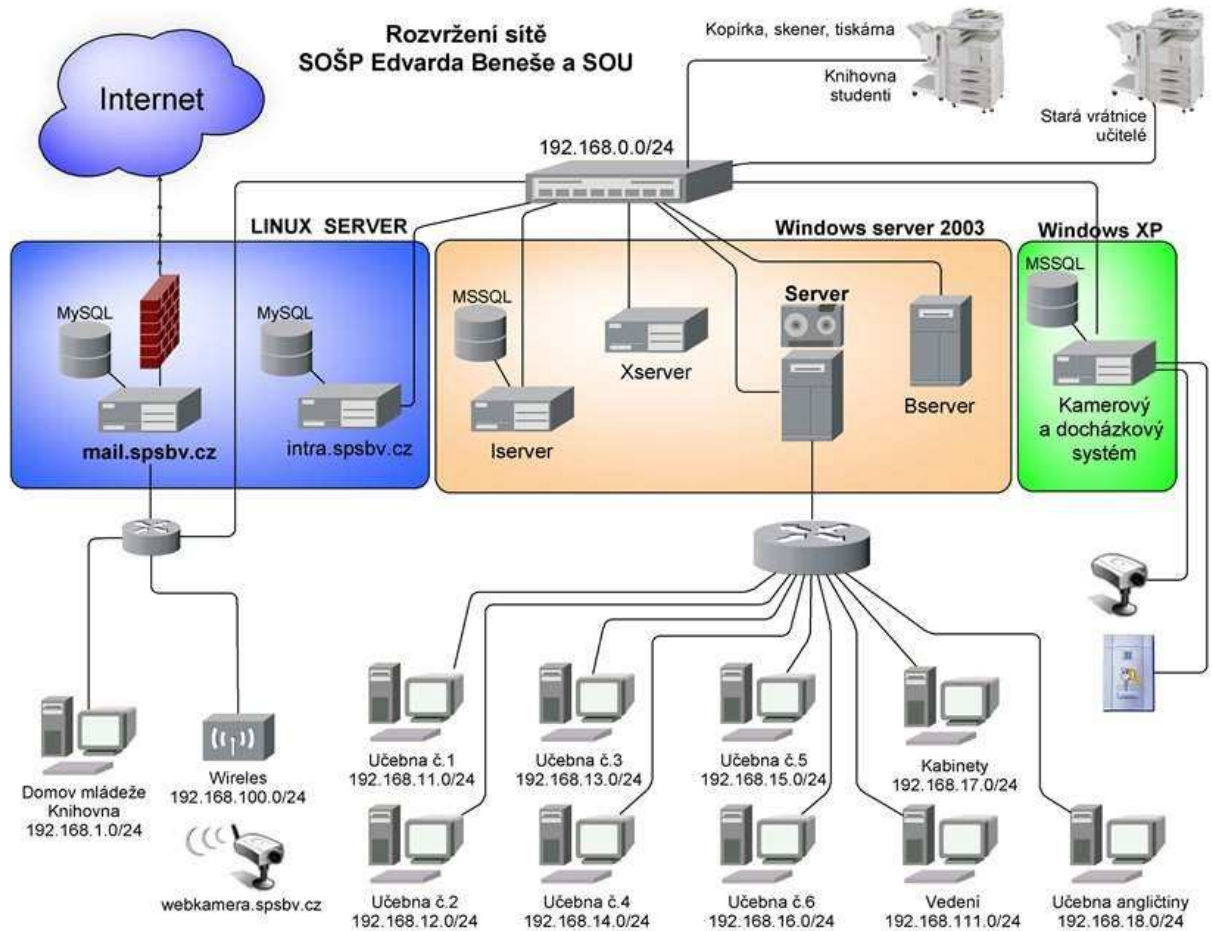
Rozvržení sítě
SOŠP Edvarda Beneše a SOU

Kopírka, skener, tiskárna

Knihovna
studenti

Stará vrátnice
učitelé

Internet

192.168.0.0/24

LINUX SERVER

Windows server 2003

Windows XP

MySQL

MySQL

mail.spsbv.cz

intra.spsbv.cz

MSSQL

Xserver

Iserver

Server

Bserver

MSSQL

Kamerový
a docházkový
systém

Domov mládeže
Knihovna
192.168.1.0/24

Wireles
192.168.100.0/24

webkamera.spsbv.cz

Učebna č.1
192.168.11.0/24

Učebna č.3
192.168.13.0/24

Učebna č.5
192.168.15.0/24

Kabinety
192.168.17.0/24

Učebna č.2
192.168.12.0/24

Učebna č.4
192.168.14.0/24

Učebna č.6
192.168.16.0/24

Vedení
192.168.111.0/24

Učebna angličtiny
192.168.18.0/24